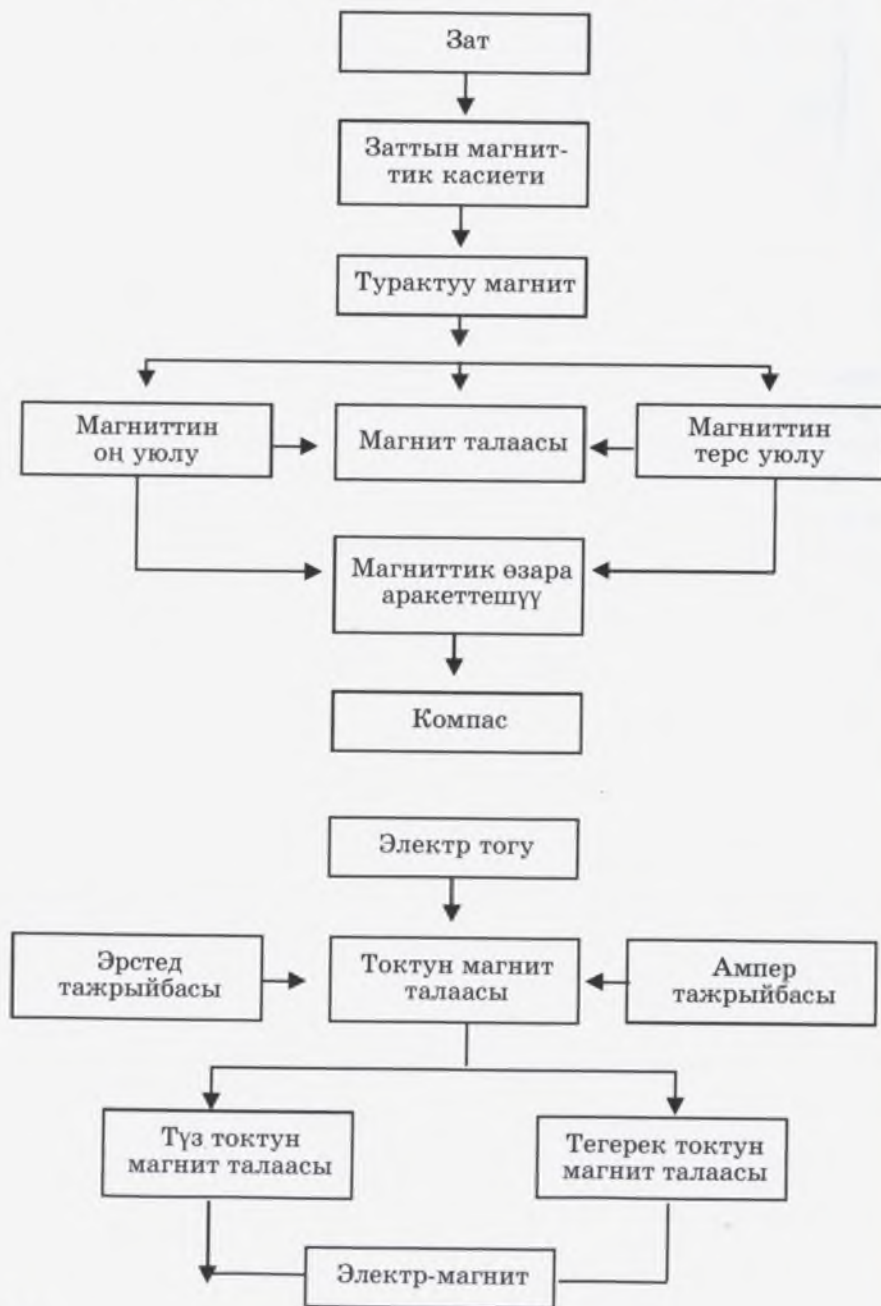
Зат

Заттын магниттик касиети

Туруктуу магнит

Магниттин он уюлу

Магнит талаасы

Магниттин терс уюлу

Магниттик өзара аракеттешүү

Компас

Электр тогу

Эрстед тажрыйбасы

Токтун магнит талаасы

Ампер тажрыйбасы

Түз токтун магнит талаасы

Тегерек токтун магнит талаасы

Электр-магнит